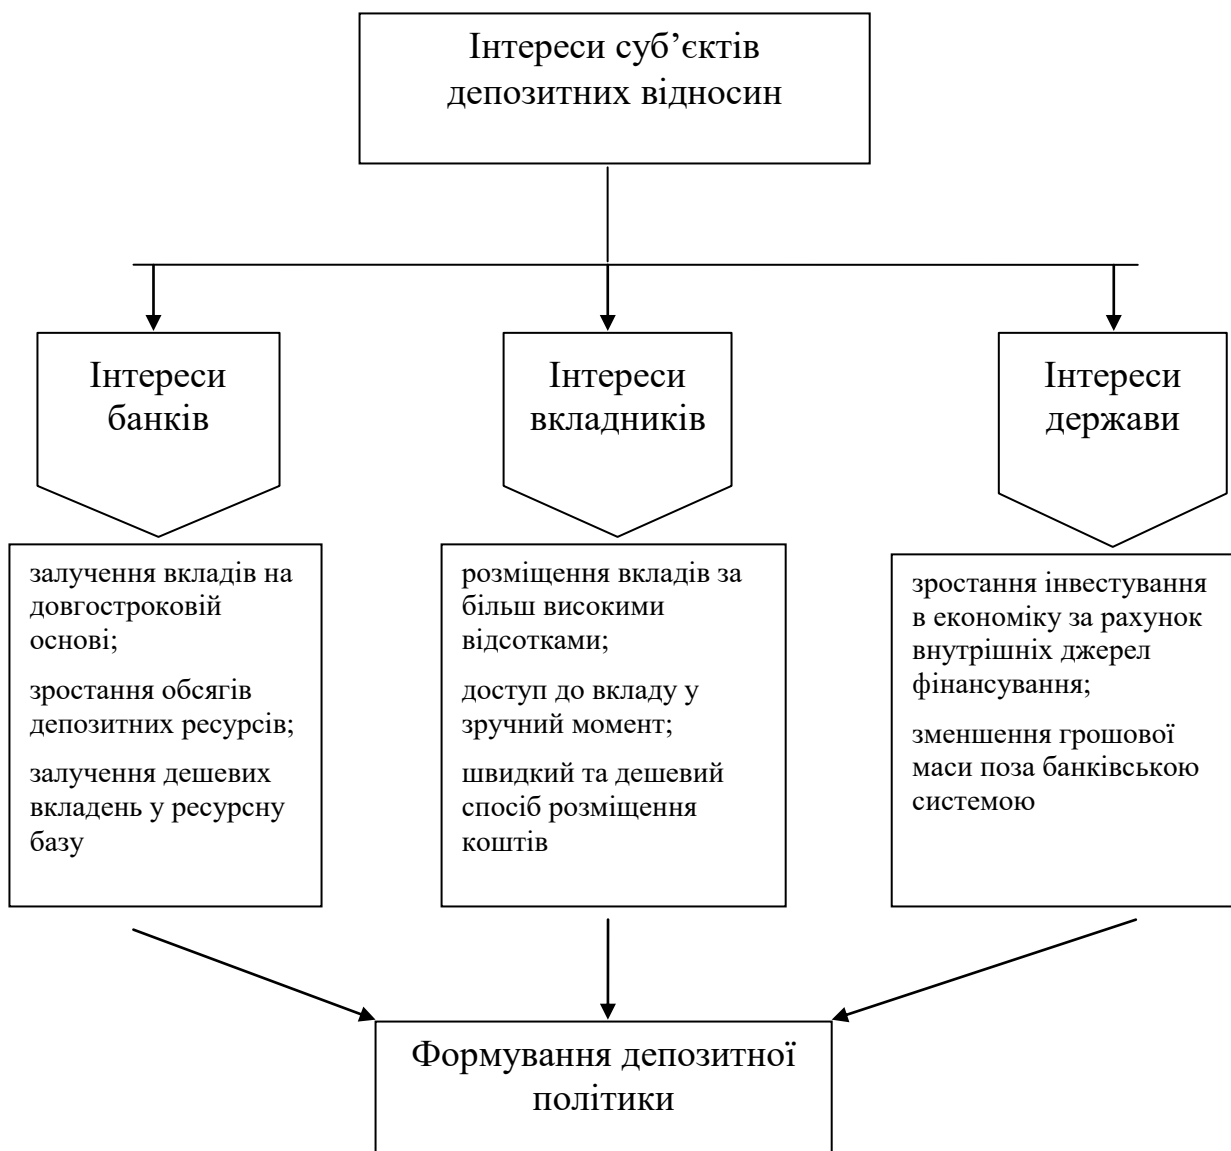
Інтереси суб'єктів депозитних відносин

Інтереси банків

Інтереси вкладників

Інтереси держави

залучення вкладів на довгостроковій основі;

зростання обсягів депозитних ресурсів;

залучення дешевих вкладень у ресурсну базу

розміщення вкладів за більш високими відсотками;

доступ до вкладу у зручний момент;

швидкий та дешевий спосіб розміщення коштів

зростання інвестування в економіку за рахунок внутрішніх джерел фінансування;

зменшення грошової маси поза банківською системою

Формування депозитної політики